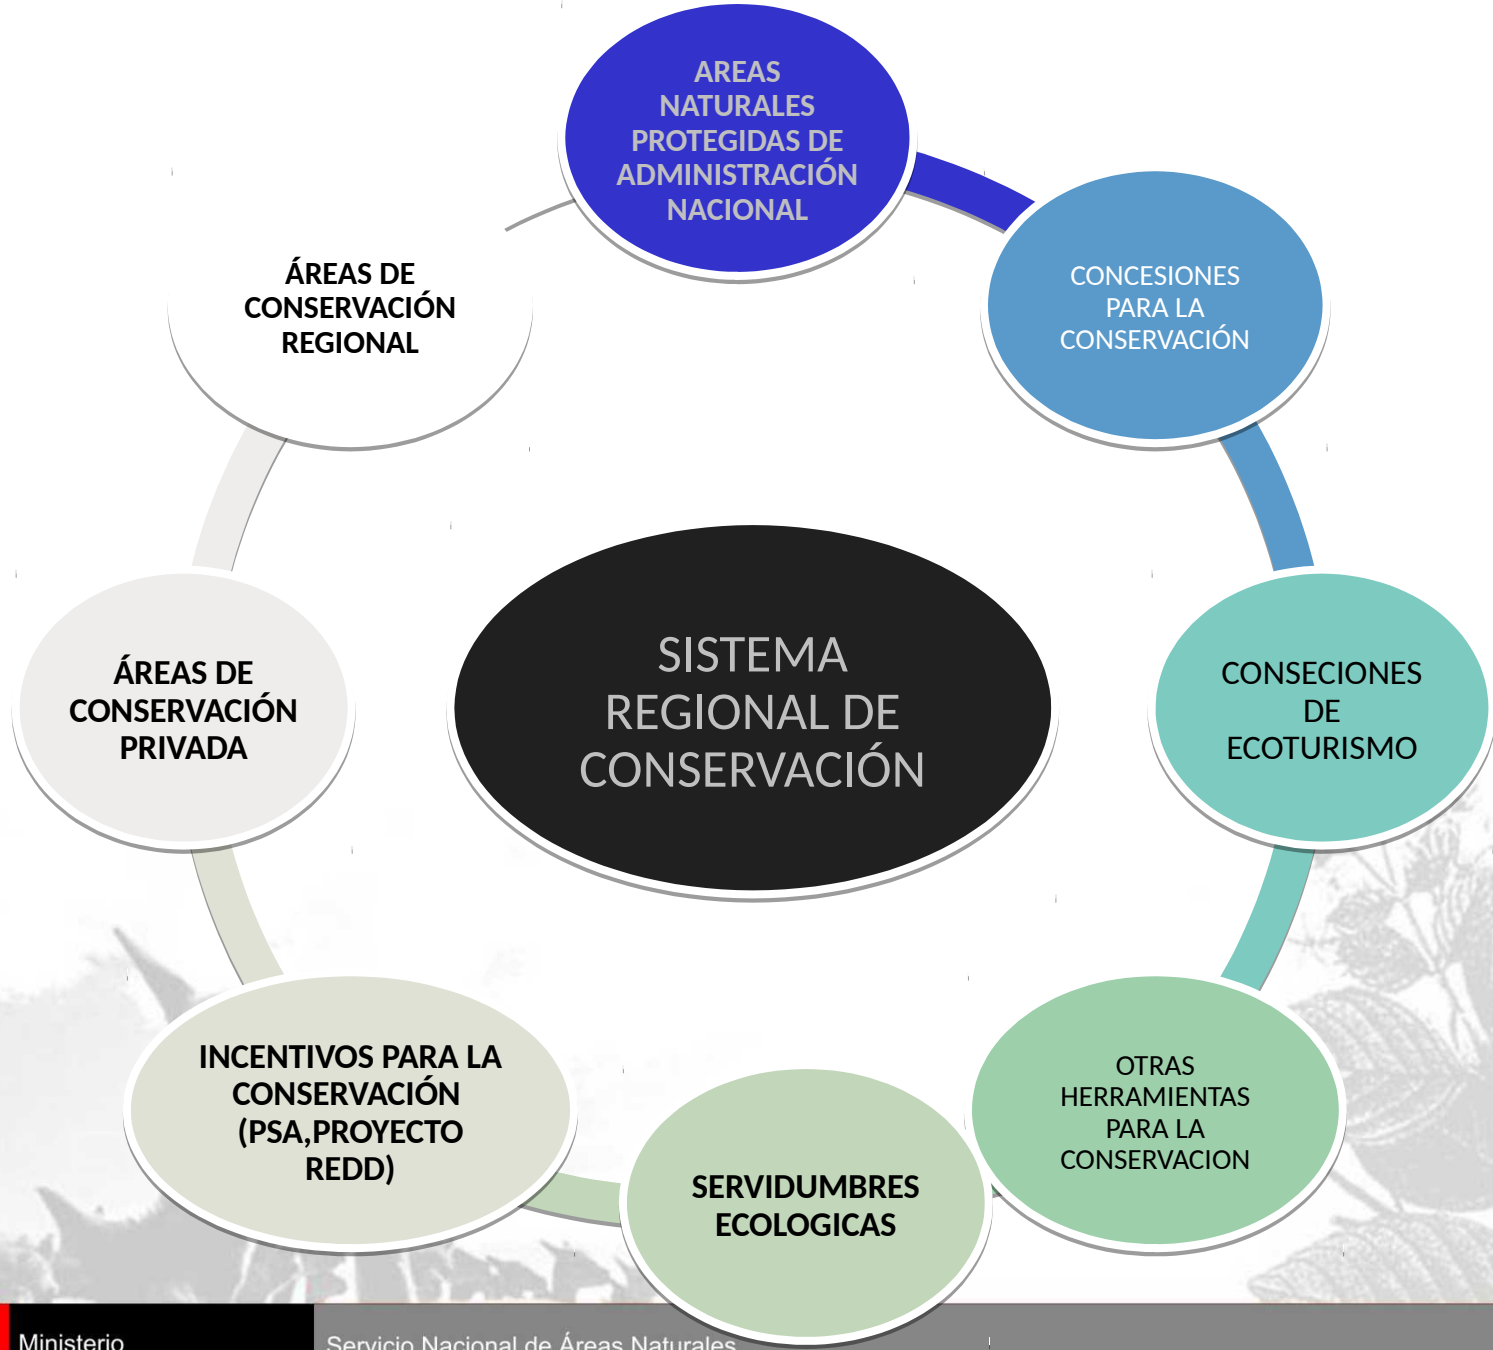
AREAS NATURALES PROTEGIDAS DE ADMINISTRACIÓN NACIONAL

CONCESIONES PARA LA CONSERVACIÓN

CONSECIONES DE ECOTURISMO

OTRAS HERRAMIENTAS PARA LA CONSERVACION

SERVIDUMBRES ECOLOGICAS

INCENTIVOS PARA LA CONSERVACIÓN (PSA,PROYECTO REDD)

ÁREAS DE CONSERVACIÓN PRIVADA

ÁREAS DE CONSERVACIÓN REGIONAL

SISTEMA REGIONAL DE CONSERVACIÓN

Ministerio

Servicio Nacional de Áreas Naturales